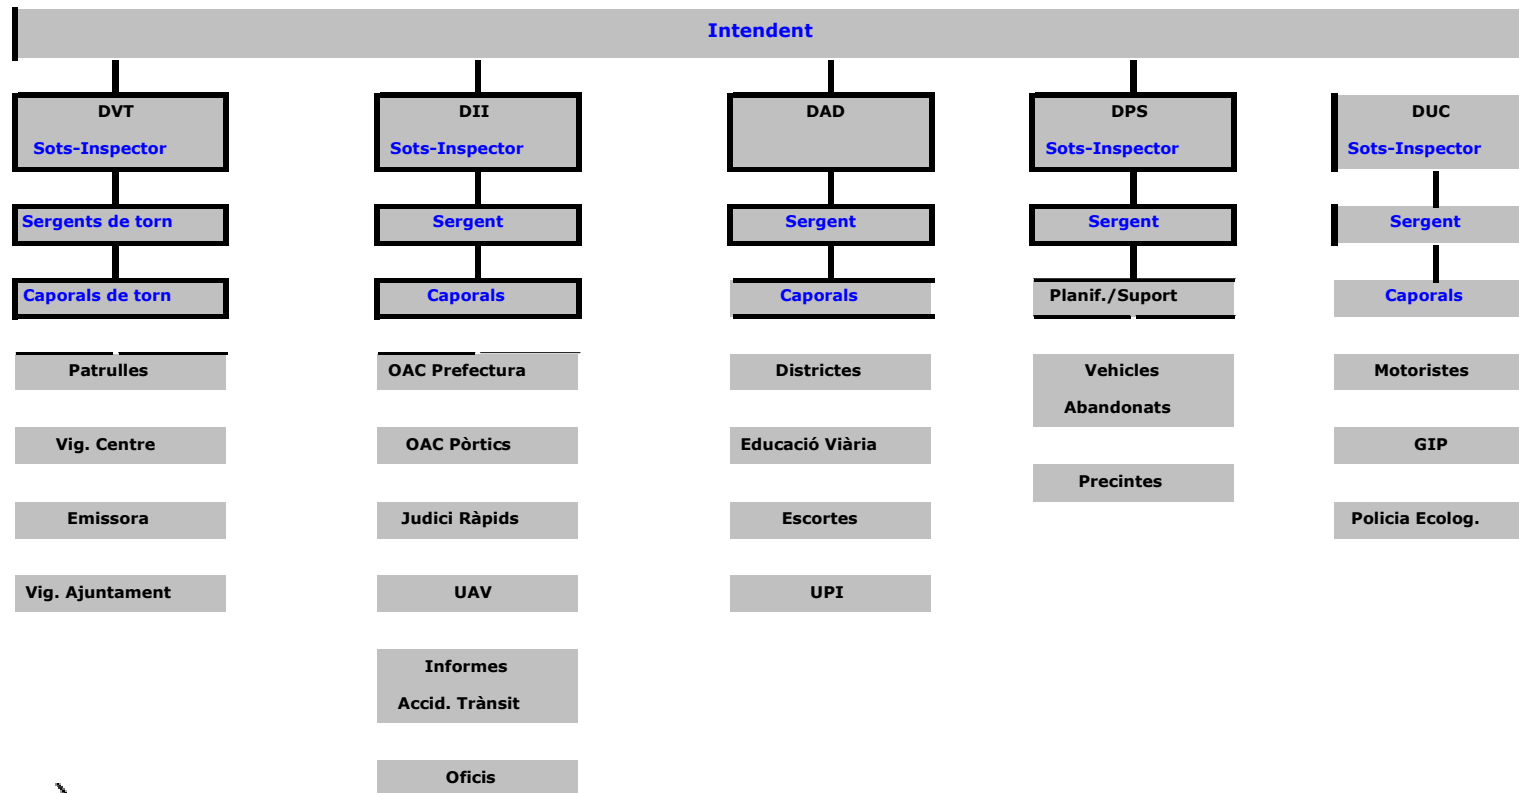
Intendent

DVT
Sots-Inspector
Sergents de torn
Caporals de torn
Patrulles
Vig. Centre
Emissora
Vig. Ajuntament

DII
Sots-Inspector
Sergent
Caporals
OAC Prefectura
OAC Pòrtics
Judici Ràpids
UAV
Informes Accid. Trànsit
Oficis

DAD
Sergent
Caporals
Districtes
Educació Viària
Escortes
UPI

DPS
Sots-Inspector
Sergent
Planif./Suport
Vehicles Abandonats
Precintes

DUC
Sots-Inspector
Sergent
Caporals
Motoristes
GIP
Policia Ecolog.